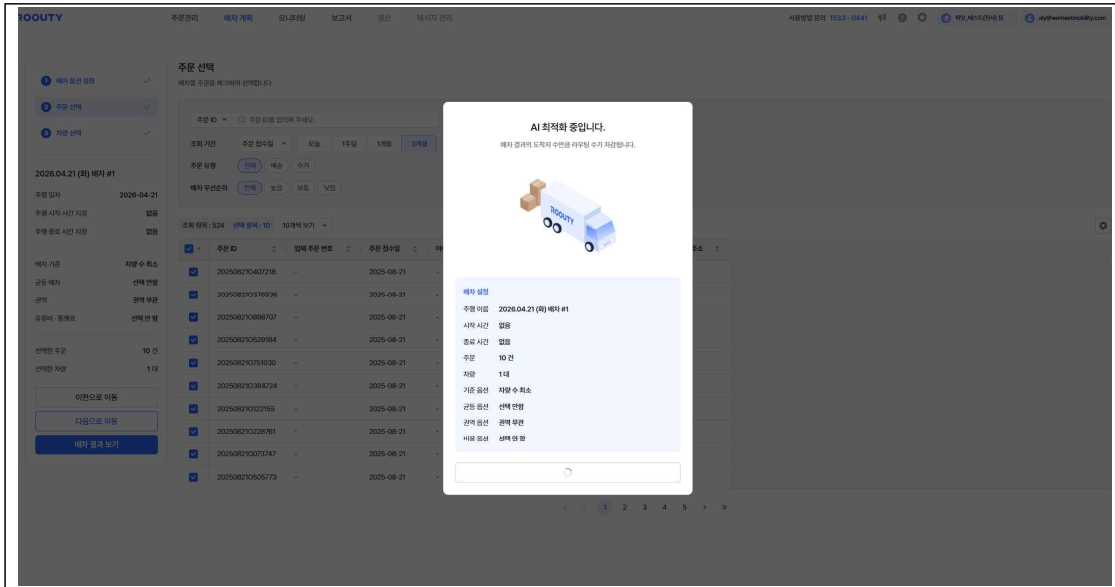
ROOUTY

주문관리 배차 계획 모니터링 보고서 정산 메시지 관리

사용방법 문의 1533-0441

1 배차 옵션 설정
2 주문 선택
3 차량 선택

2026.04.21 (화) 배차 #1
주행 일자 2026-04-21
주행 시작 시간 지정 없음
주행 종료 시간 지정 없음

배차 기준 차량 수 최소
균등 배차 선택 안함
권역 권역 무관
유류비·통행료 선택 안 함

선택한 주문 10 건
선택한 차량 1 대

이전으로 이동
다음으로 이동
배차 결과 보기

주문 선택
배차할 주문을 체크하여 선택합니다.

주문 ID 주문 ID를 입력해 주세요.
조회 기간 주문 접수일 오늘 1주일 1개월 3개월
주문 유형 전체 배송 수거
배차 우선순위 전체 높음 보통 낮음

조회 항목 : 524 선택 항목 : 10 10개씩 보기

| 주문 ID | 업체 주문 번호 | 주문 접수일 |
|---|---|---|
| 2025082104072​18 | - | 2025-08-21 |
| 202508210376936 | - | 2025-08-21 |
| 202508210898707 | - | 2025-08-21 |
| 202508210529184 | - | 2025-08-21 |
| 202508210751030 | - | 2025-08-21 |
| 202508210384724 | - | 2025-08-21 |
| 202508210122155 | - | 2025-08-21 |
| 202508210228761 | - | 2025-08-21 |
| 202508210073747 | - | 2025-08-21 |
| 202508210505773 | - | 2025-08-21 |

1 2 3 4 5

AI 최적화 중입니다.
배차 결과의 도착지 수만큼 라우팅 수가 차감됩니다.

ROOUTY

배차 설정
주행 이름 2026.04.21 (화) 배차 #1
시작 시간 없음
종료 시간 없음
주문 10 건
차량 1 대
기준 옵션 차량 수 최소
균등 옵션 선택 안함
권역 옵션 권역 무관
비용 옵션 선택 안 함